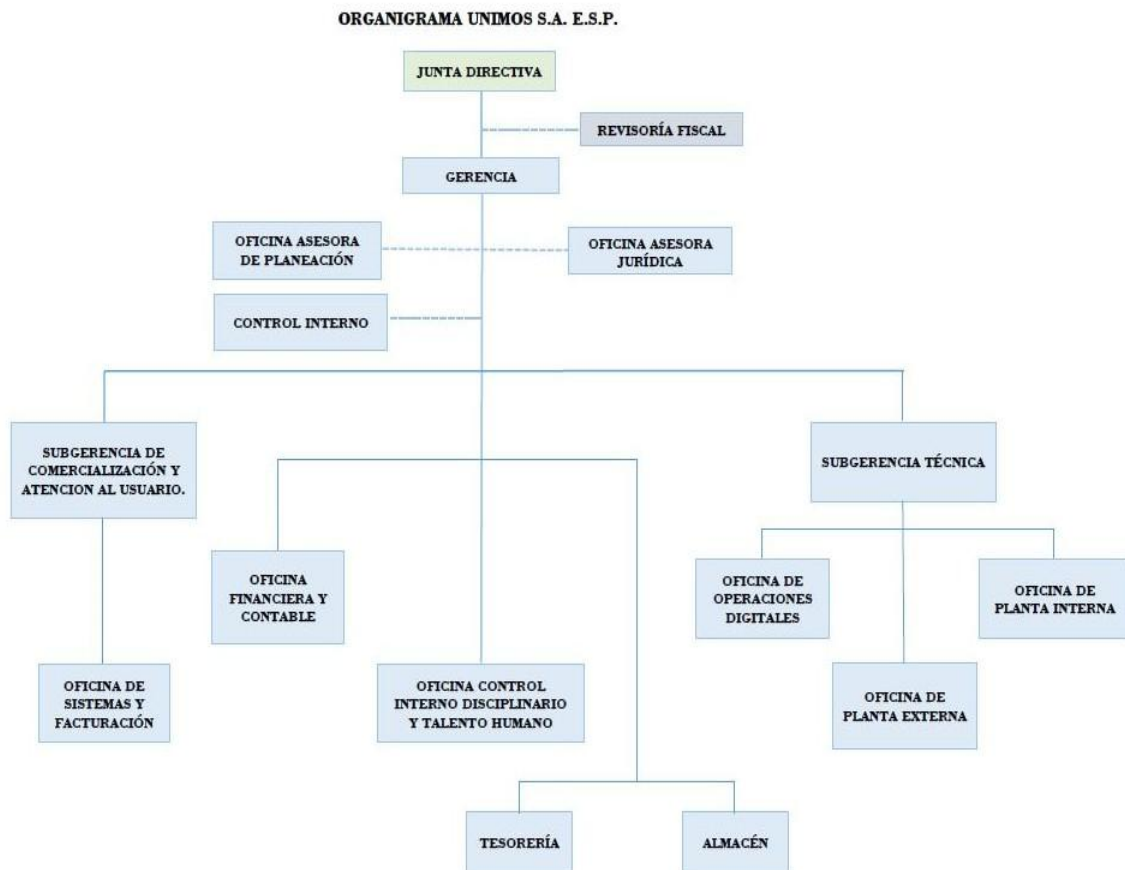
ORGANIGRAMA UNIMOS S.A. E.S.P.

JUNTA DIRECTIVA

REVISORÍA FISCAL

GERENCIA

OFICINA ASESORA DE PLANEACIÓN

OFICINA ASESORA JURÍDICA

CONTROL INTERNO

SUBGERENCIA DE COMERCIALIZACIÓN Y ATENCION AL USUARIO.

SUBGERENCIA TÉCNICA

OFICINA FINANCIERA Y CONTABLE

OFICINA DE OPERACIONES DIGITALES

OFICINA DE PLANTA INTERNA

OFICINA DE SISTEMAS Y FACTURACIÓN

OFICINA CONTROL INTERNO DISCIPLINARIO Y TALENTO HUMANO

OFICINA DE PLANTA EXTERNA

TESORERÍA

ALMACÉN